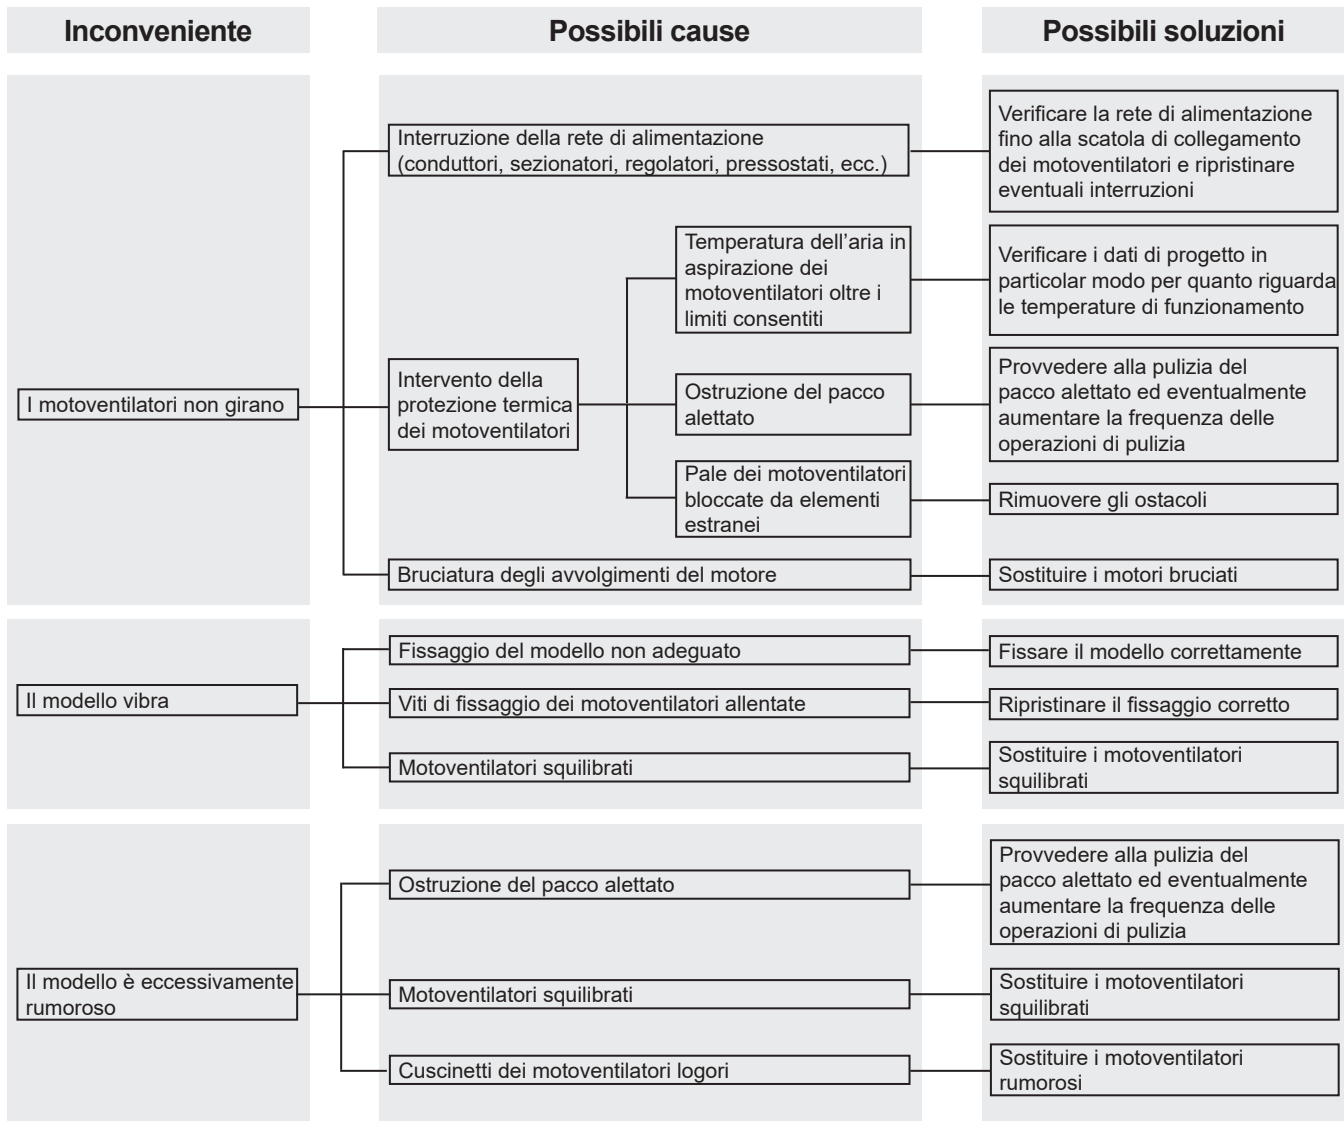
Inconveniente

Possibili cause

Possibili soluzioni

I motoventilatori non girano

Interruzione della rete di alimentazione (conduttori, sezionatori, regolatori, pressostati, ecc.)

Verificare la rete di alimentazione fino alla scatola di collegamento dei motoventilatori e ripristinare eventuali interruzioni

Intervento della protezione termica dei motoventilatori

Temperatura dell'aria in aspirazione dei motoventilatori oltre i limiti consentiti

Verificare i dati di progetto in particolar modo per quanto riguarda le temperature di funzionamento

Ostruzione del pacco alettato

Provvedere alla pulizia del pacco alettato ed eventualmente aumentare la frequenza delle operazioni di pulizia

Pale dei motoventilatori bloccate da elementi estranei

Rimuovere gli ostacoli

Bruciatura degli avvolgimenti del motore

Sostituire i motori bruciati

Il modello vibra

Fissaggio del modello non adeguato

Fissare il modello correttamente

Viti di fissaggio dei motoventilatori allentate

Ripristinare il fissaggio corretto

Motoventilatori squilibrati

Sostituire i motoventilatori squilibrati

Il modello è eccessivamente rumoroso

Ostruzione del pacco alettato

Provvedere alla pulizia del pacco alettato ed eventualmente aumentare la frequenza delle operazioni di pulizia

Motoventilatori squilibrati

Sostituire i motoventilatori squilibrati

Cuscinetti dei motoventilatori logori

Sostituire i motoventilatori rumorosi